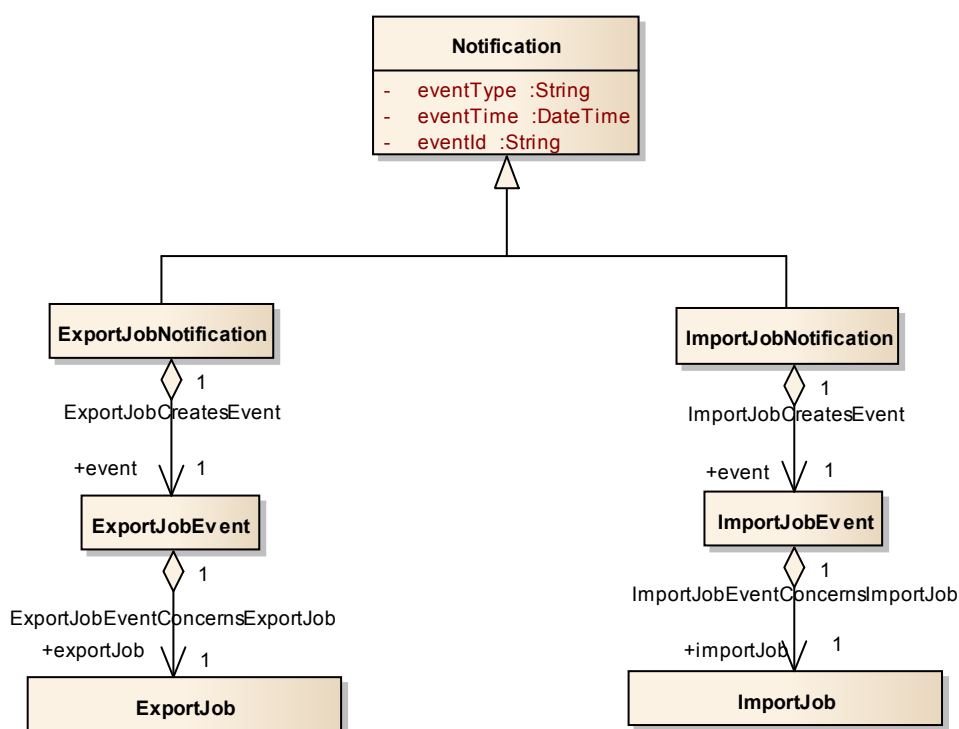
Notification

- eventType :String
- eventTime :DateTime
- eventId :String

ExportJobNotification

1

ExportJobCreatesEvent

+event 1

ExportJobEvent

1

ExportJobEventConcernsExportJob

+exportJob 1

ExportJob

ImportJobNotification

1

ImportJobCreatesEvent

+event 1

ImportJobEvent

1

ImportJobEventConcernsImportJob

+importJob 1

ImportJob